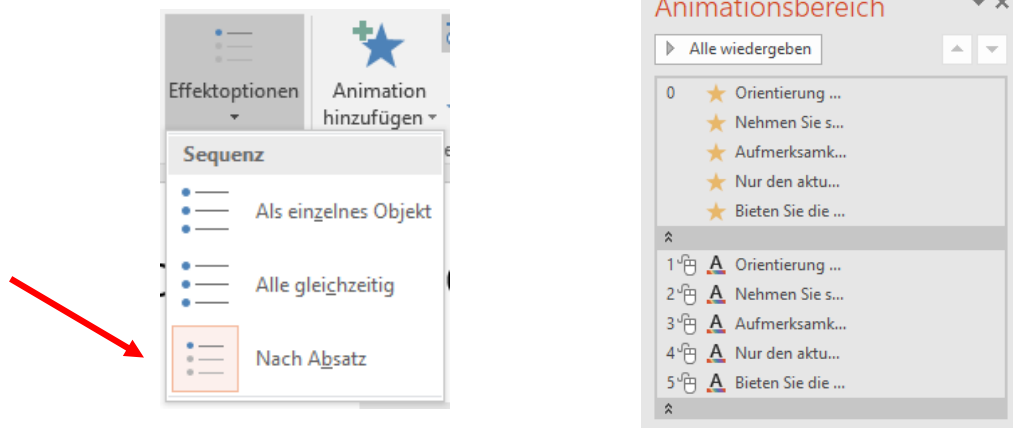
Effektoptionen

Animation hinzufügen

Sequenz

Als einzelnes Objekt

Alle gleichzeitig

Nach Absatz

Animationsbereich

Alle wiedergeben

0 Orientierung ...
Nehmen Sie s...
Aufmerksamk...
Nur den aktu...
Bieten Sie die ...

1 Orientierung ...
2 Nehmen Sie s...
3 Aufmerksamk...
4 Nur den aktu...
5 Bieten Sie die ...